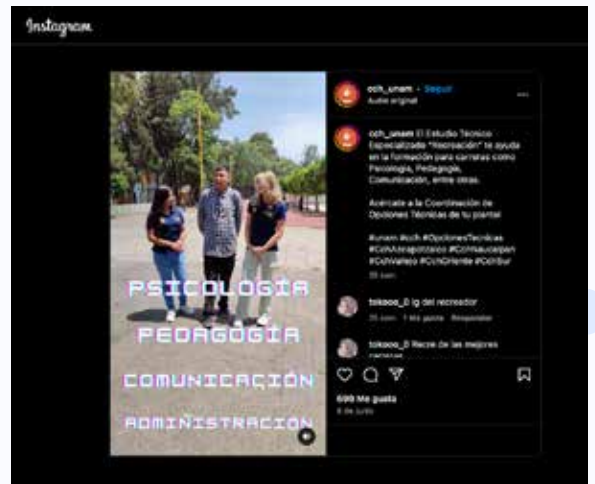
Instagram

PSICOLOGÍA
PEDAGOGÍA
COMUNICACIÓN
ADMINISTRACIÓN

cch_unam • Seguir
Audio original

cch_unam El Estudio Técnico Especializado "Recreación" te ayuda en la formación para carreras como Psicología, Pedagogía, Comunicación, entre otras.

Acércate a la Coordinación de Opciones Técnicas de tu plantel.

#unam #cch #OpcionesTecnicas #CchAzcapotzalco #CchNaucalpan #CchVallejo #CchOriente #CchSur
35 sem

tokooo_0 Ig del recreador
35 sem 1 Me gusta Responder

tokooo_0 Recre de las mejores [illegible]

699 Me gusta
6 de julio